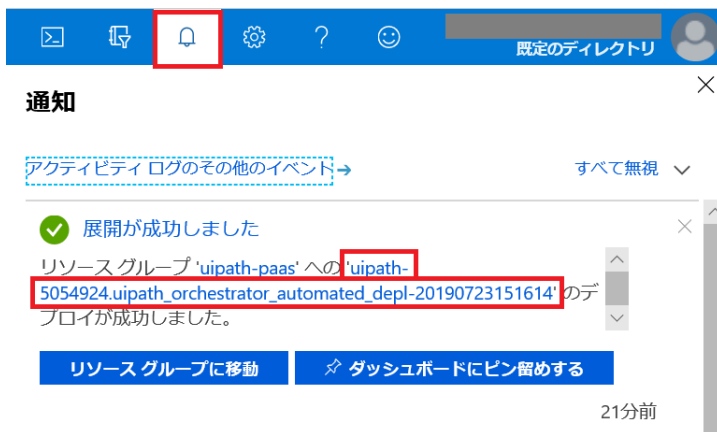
既定のディレクトリ

通知

アクティビティ ログのその他のイベント

すべて無視

展開が成功しました

リソース グループ 'uipath-paas' への 'uipath-5054924.uipath_orchestrator_automated_depl-20190723151614' のデプロイが成功しました。

リソース グループに移動

ダッシュボードにピン留めする

21分前